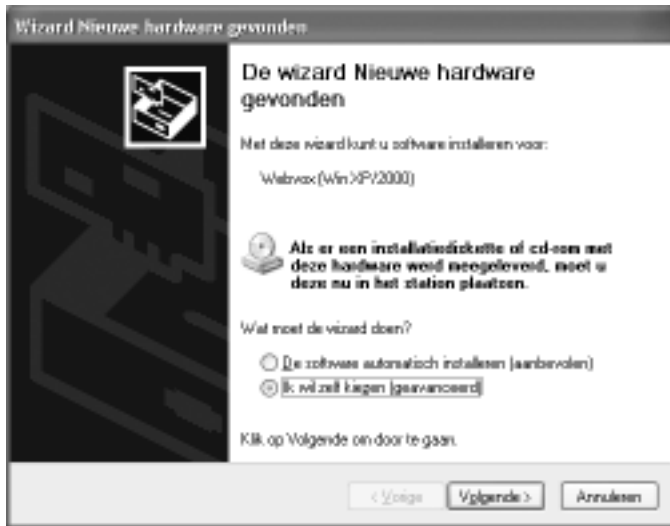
Wizard Nieuwe hardware gevonden

De wizard Nieuwe hardware gevonden

Met deze wizard kunt u software installeren voor:

Webvox (Win XP/2000)

Als er een installatiediskette of cd-rom met deze hardware werd meegeleverd, moet u deze nu in het station plaatsen.

Wat moet de wizard doen?

De software automatisch installeren (aanbevolen)

Ik wil zelf kiezen (geavanceerd)

Klik op Volgende om door te gaan.

< Vorige

Volgende >

Annuleren